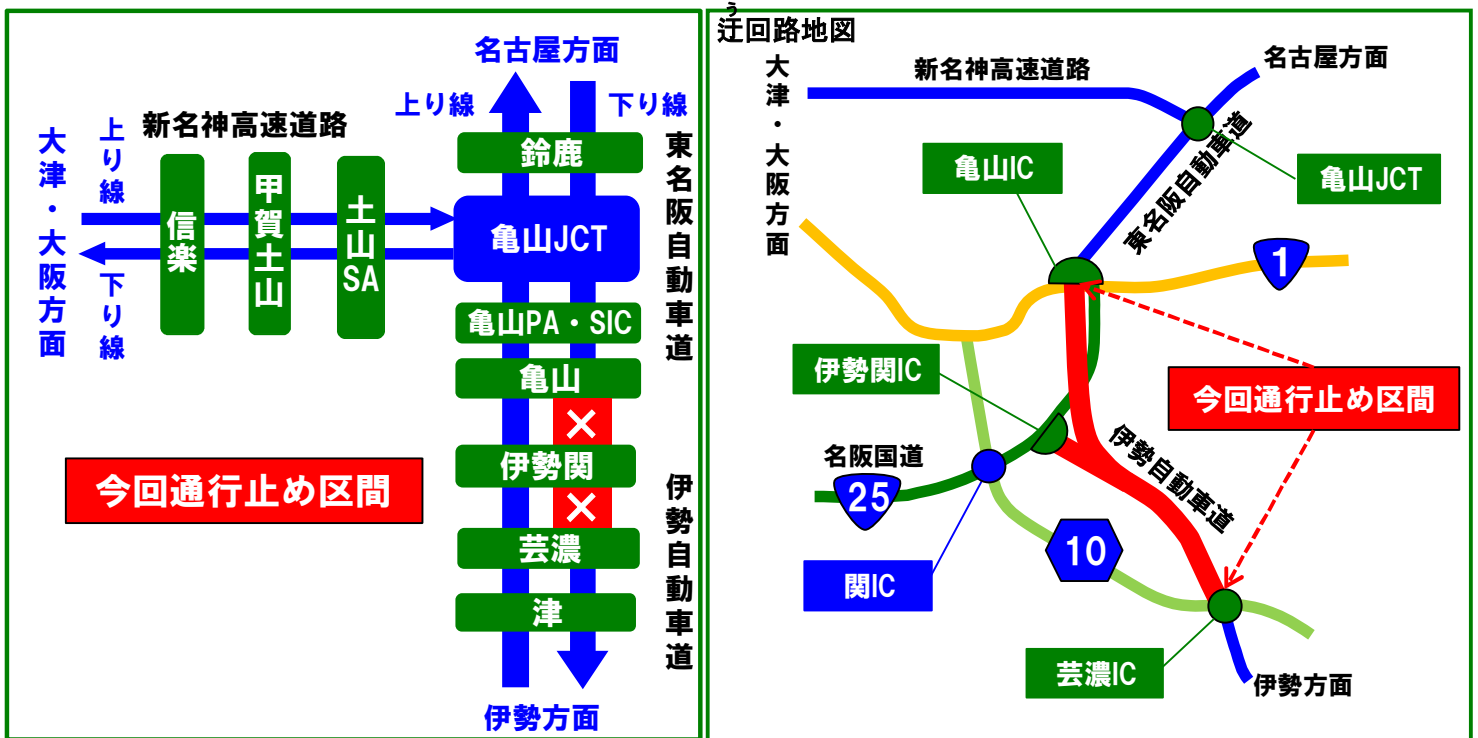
名古屋方面
上り線
下り線
新名神高速道路
大津・大阪方面
上り線
下り線
信楽
甲賀土山
土山SA
鈴鹿
亀山JCT
東名阪自動車道
亀山PA・SIC
亀山
×
伊勢関
×
芸濃
津
伊勢自動車道
今回通行止め区間
伊勢方面

う
迂回路地図
大津・大阪方面
新名神高速道路
名古屋方面
亀山IC
東名阪自動車道
亀山JCT
1
伊勢関IC
今回通行止め区間
伊勢自動車道
名阪国道
25
10
関IC
芸濃IC
伊勢方面